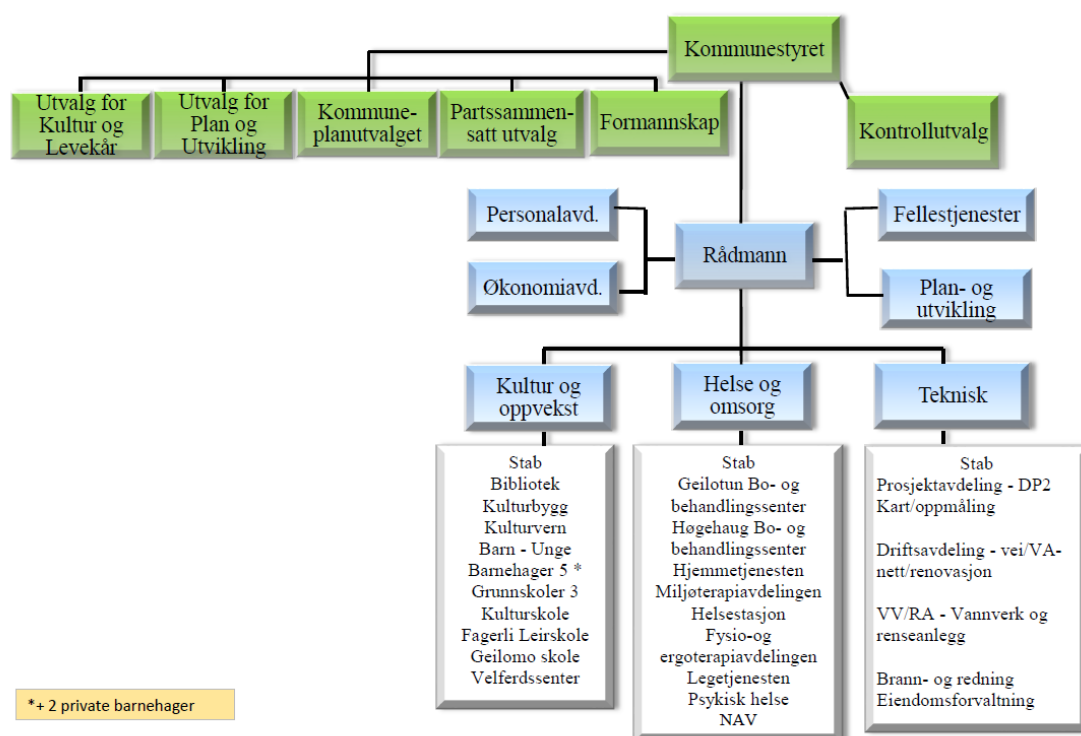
Kommunestyret

Utvalg for Kultur og Levekår

Utvalg for Plan og Utvikling

Kommuneplanutvalget

Partssammensatt utvalg

Formannskap

Kontrollutvalg

Personalavd.

Økonomiavd.

Rådmann

Fellestjenester

Plan- og utvikling

Kultur og oppvekst

Helse og omsorg

Teknisk

Stab
Bibliotek
Kulturbygg
Kulturvern
Barn - Unge
Barnehager 5 *
Grunnskoler 3
Kulturskole
Fagerli Leirskole
Geilomo skole
Velferdssenter

Stab
Geilotun Bo- og behandlingssenter
Høgehaug Bo- og behandlingssenter
Hjemmetjenesten
Miljøterapiavdelingen
Helsestasjon
Fysio-og ergoterapiavdelingen
Legetjenesten
Psykisk helse
NAV

Stab
Prosjektavdeling - DP2
Kart/oppmåling

Driftsavdeling - vei/VA-nett/renovasjon

VV/RA - Vannverk og renseanlegg

Brann- og redning
Eiendomsforvaltning

*+ 2 private barnehager